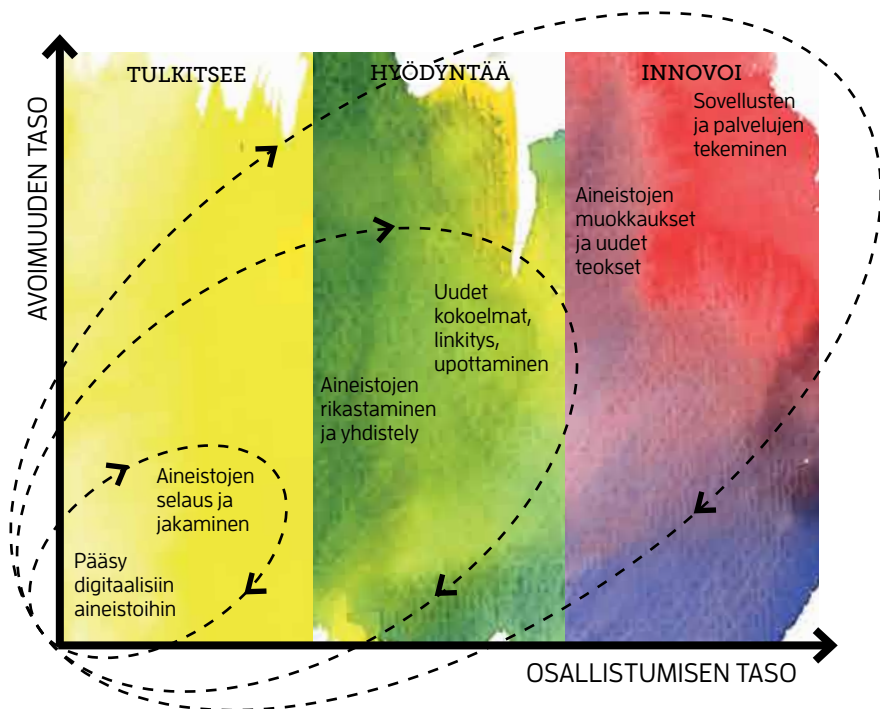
AVOIMUUDEN TASO

TULKITSEE

HYÖDYNTÄÄ

INNOVOI

Sovellusten ja palvelujen tekeminen

Aineistojen muokkaukset ja uudet teokset

Uudet kokoelmat, linkitys, upottaminen

Aineistojen rikastaminen ja yhdistely

Aineistojen selaus ja jakaminen

Pääsy digitaalisiin aineistoihin

OSALLISTUMISEN TASO